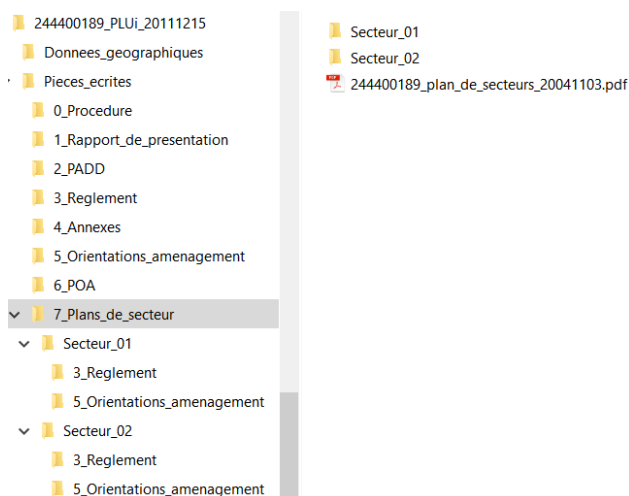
244400189_PLUi_20111215
Donnees_geographiques
Pieces_ecrites
0_Procedure
1_Rapport_de_presentation
2_PADD
3_Reglement
4_Annexes
5_Orientations_amenagement
6_POA
7_Plans_de_secteur
Secteur_01
3_Reglement
5_Orientations_amenagement
Secteur_02
3_Reglement
5_Orientations_amenagement

Secteur_01
Secteur_02
PDF
244400189_plan_de_secteurs_20041103.pdf